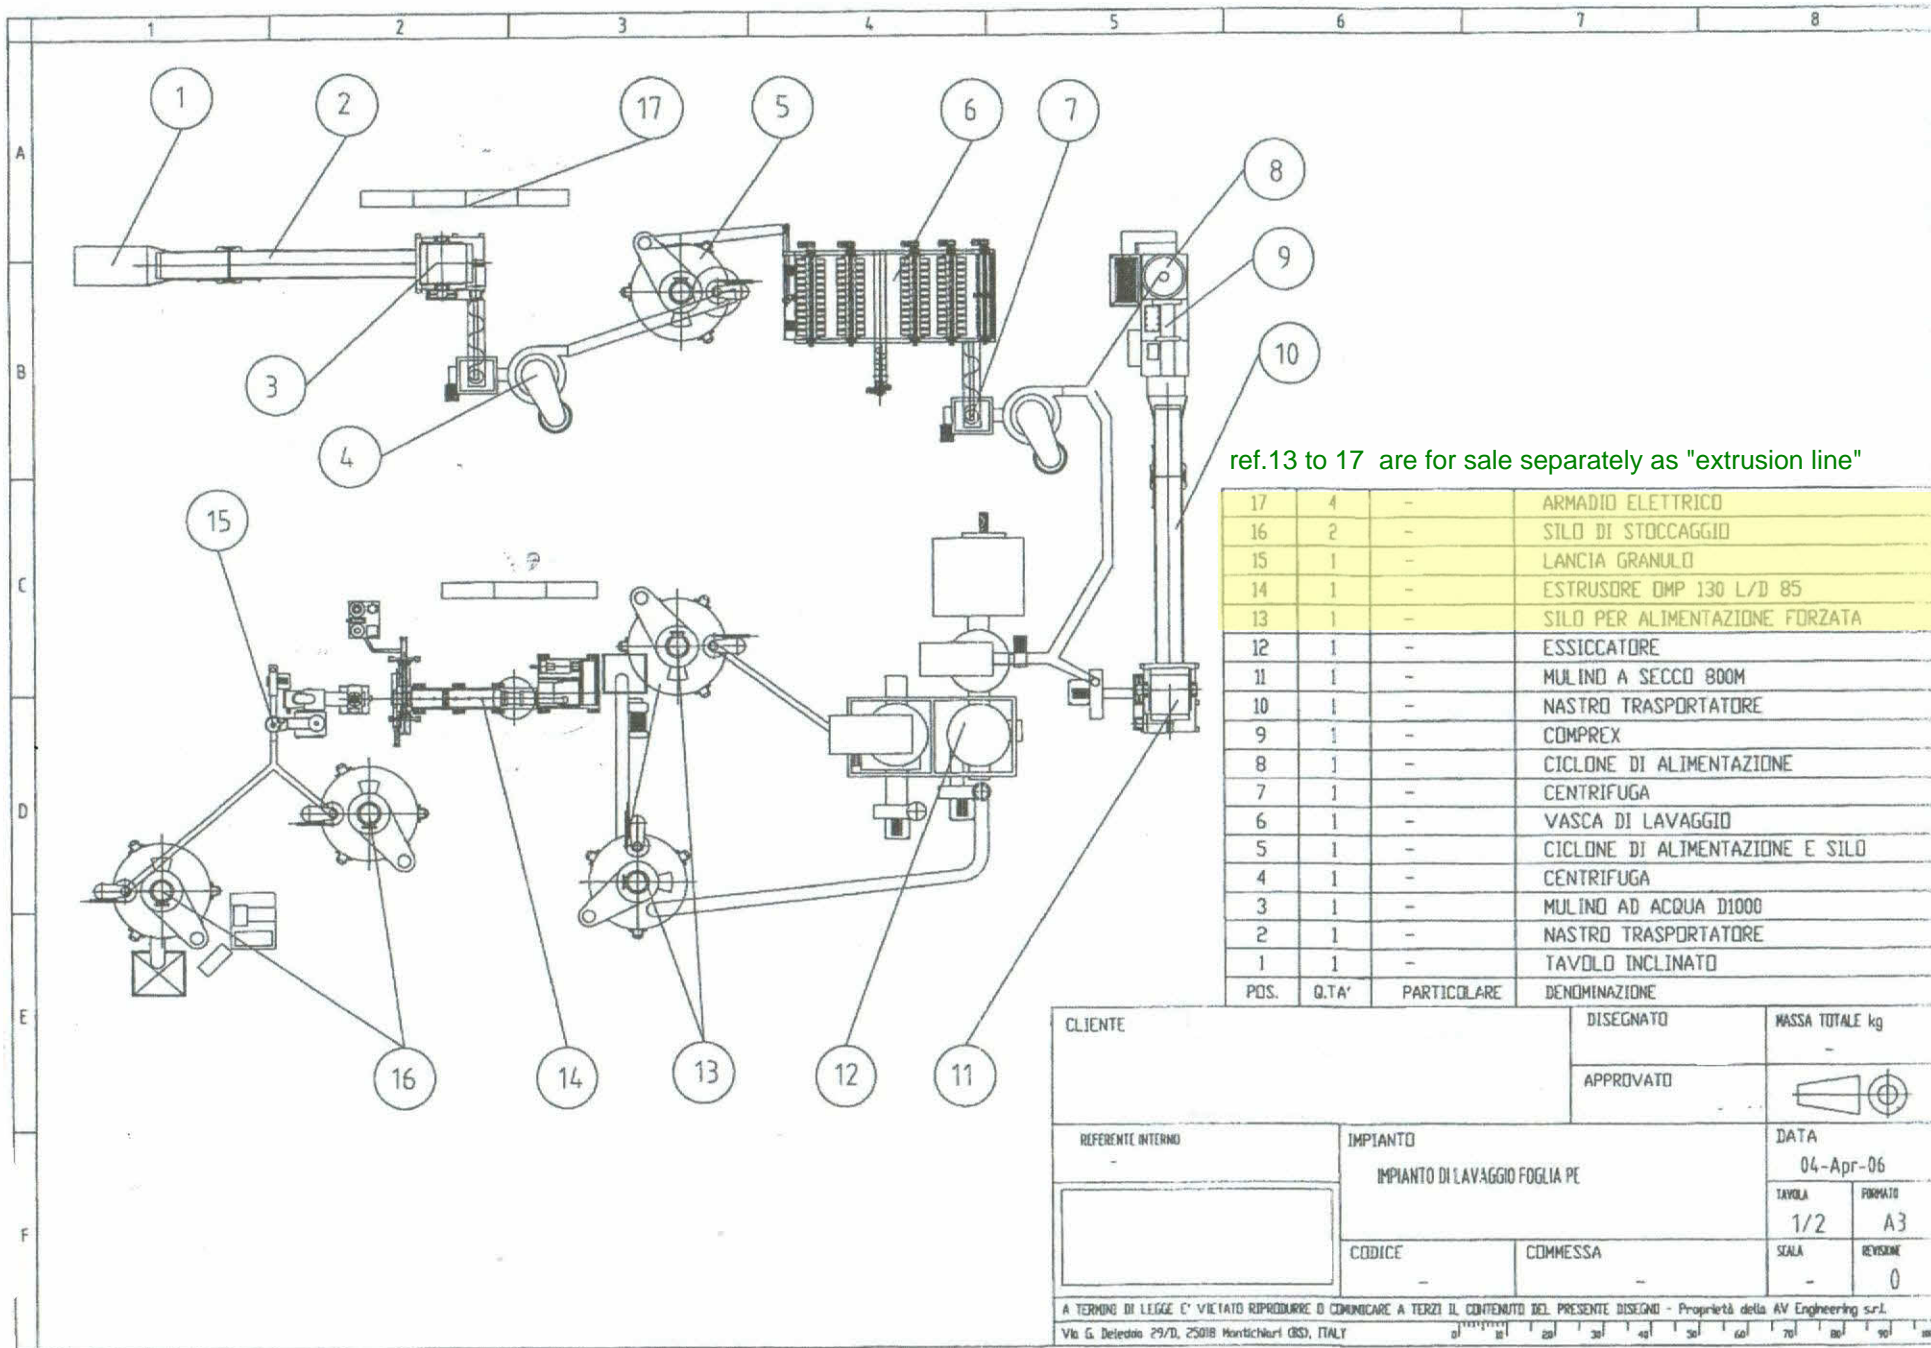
1 2 3 4 5 6 7 8

A B C D E F

1 2 17 5 6 7 8 9 3 10 4 15 16 14 13 12 11

ref.13 to 17 are for sale separately as "extrusion line"

| POS. | Q.TA' | PARTICOLARE | DENOMINAZIONE |
|---|---|---|---|
| 17 | 4 | - | ARMADIO ELETTRICO |
| 16 | 2 | - | SILO DI STOCCAGGIO |
| 15 | 1 | - | LANCIA GRANULO |
| 14 | 1 | - | ESTRUSORE OMP 130 L/D 85 |
| 13 | 1 | - | SILO PER ALIMENTAZIONE FORZATA |
| 12 | 1 | - | ESSICCATORE |
| 11 | 1 | - | MULINO A SECCO 800M |
| 10 | 1 | - | NASTRO TRASPORTATORE |
| 9 | 1 | - | COMPREX |
| 8 | 1 | - | CICLONE DI ALIMENTAZIONE |
| 7 | 1 | - | CENTRIFUGA |
| 6 | 1 | - | VASCA DI LAVAGGIO |
| 5 | 1 | - | CICLONE DI ALIMENTAZIONE E SILO |
| 4 | 1 | - | CENTRIFUGA |
| 3 | 1 | - | MULINO AD ACQUA D1000 |
| 2 | 1 | - | NASTRO TRASPORTATORE |
| 1 | 1 | - | TAVOLO INCLINATO |

CLIENTE

DISEGNATO

MASSA TOTALE kg
-

APPROVATO

REFERENTE INTERNO
-

IMPIANTO
IMPIANTO DI LAVAGGIO FOGLIA PE

DATA
04-Apr-06

TAVOLA 1/2
FORMATO A3

CODICE -
COMMESSA -

SCALA -
REVISIONE 0

A TERMINI DI LEGGE E' VIETATO RIPRODURRE O COMUNICARE A TERZI IL CONTENUTO DEL PRESENTE DISEGNO - Proprietà della AV Engineering s.r.l.

Via G. Deledda 29/D, 25018 Montichiari (BS), ITALY

0 10 20 30 40 50 60 70 80 90 100